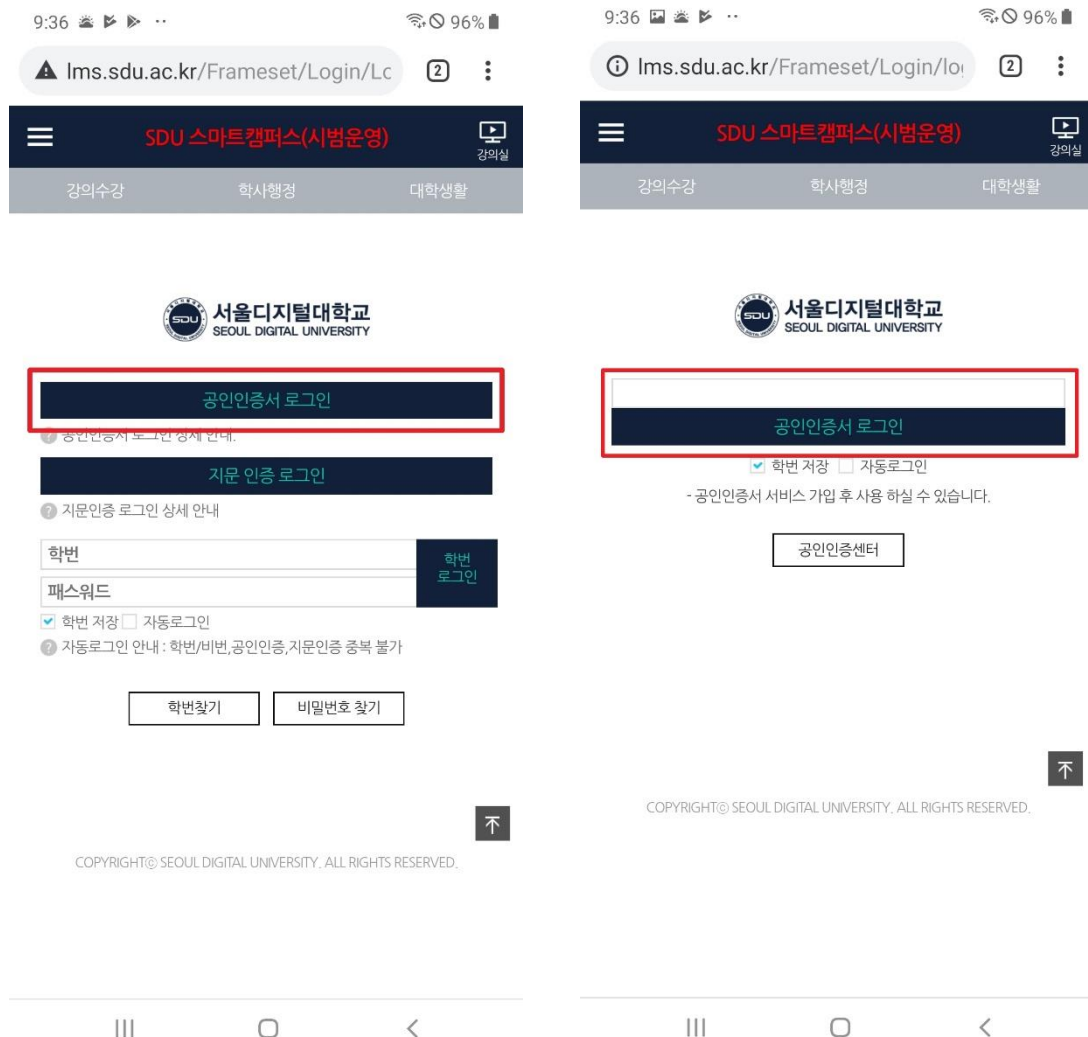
9:36 ··· 96%

lms.sdu.ac.kr/Frameset/Login/Lc

2

SDU 스마트캠퍼스(시범운영)

강의실

강의수강

학사행정

대학생활

서울디지털대학교
SEOUL DIGITAL UNIVERSITY

공인인증서 로그인

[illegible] 공인인증서 로그인 상세 안내

지문 인증 로그인

지문인증 로그인 상세 안내

학번

패스워드

학번 로그인

학번 저장 자동로그인

자동로그인 안내 : 학번/비번,공인인증,지문인증 중복 불가

학번찾기

비밀번호 찾기

COPYRIGHT© SEOUL DIGITAL UNIVERSITY. ALL RIGHTS RESERVED.

9:36 ··· 96%

lms.sdu.ac.kr/Frameset/Login/lo

2

SDU 스마트캠퍼스(시범운영)

강의실

강의수강

학사행정

대학생활

서울디지털대학교
SEOUL DIGITAL UNIVERSITY

공인인증서 로그인

학번 저장 자동로그인

- 공인인증서 서비스 가입 후 사용 하실 수 있습니다.

공인인증센터

COPYRIGHT© SEOUL DIGITAL UNIVERSITY. ALL RIGHTS RESERVED.